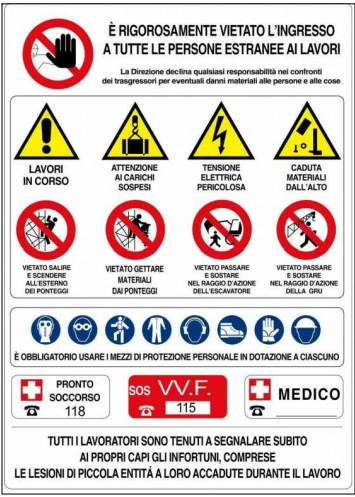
È RIGOROSAMENTE VIETATO L'INGRESSO A TUTTE LE PERSONE ESTRANEE AI LAVORI

La Direzione declina qualsiasi responsabilità nei confronti dei trasgressori per eventuali danni materiali alle persone e alle cose

LAVORI IN CORSO

ATTENZIONE AI CARICHI SOSPESI

TENSIONE ELETTRICA PERICOLOSA

CADUTA MATERIALI DALL'ALTO

VIETATO SALIRE E SCENDERE ALL'ESTERNO DEI PONTEGGI

VIETATO GETTARE MATERIALI DAI PONTEGGI

VIETATO PASSARE E SOSTARE NEL RAGGIO D'AZIONE DELL'ESCAVATORE

VIETATO PASSARE E SOSTARE NEL RAGGIO D'AZIONE DELLA GRU

È OBBLIGATORIO USARE I MEZZI DI PROTEZIONE PERSONALE IN DOTAZIONE A CIASCUNO

PRONTO SOCCORSO 118

SOS VV.F. 115

MEDICO

TUTTI I LAVORATORI SONO TENUTI A SEGNALARE SUBITO AI PROPRI CAPI GLI INFORTUNI, COMPRESE LE LESIONI DI PICCOLA ENTITÀ A LORO ACCADUTE DURANTE IL LAVORO